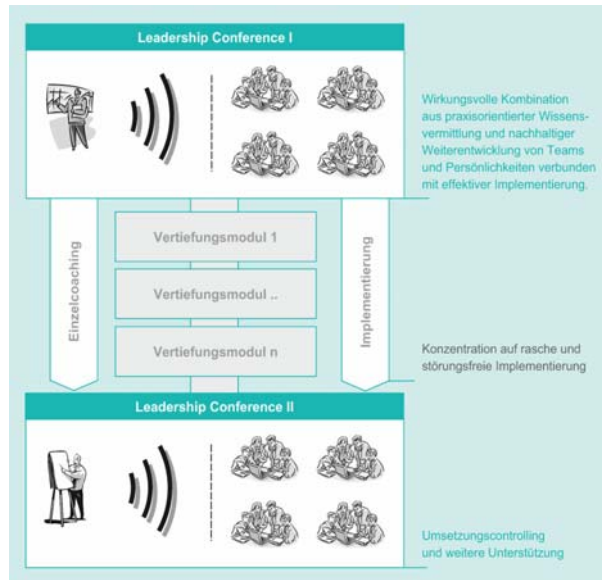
Leadership Conference I

Wirkungsvolle Kombination aus praxisorientierter Wissensvermittlung und nachhaltiger Weiterentwicklung von Teams und Persönlichkeiten verbunden mit effektiver Implementierung.

Einzelcoaching

Vertiefungsmodul 1

Vertiefungsmodul ..

Vertiefungsmodul n

Implementierung

Konzentration auf rasche und störungsfreie Implementierung

Leadership Conference II

Umsetzungscontrolling und weitere Unterstützung